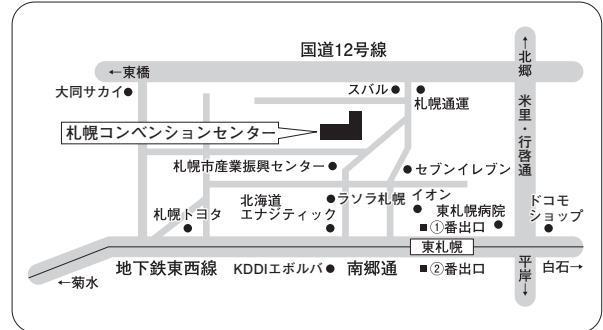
国道12号線

←東橋

↑北郷

大同サカイ●

スバル●

●札幌通運

米里・行啓通

札幌コンベンションセンター

札幌市産業振興センター●

●セブンイレブン

北海道エナジティック

●ラソラ札幌

イオン●

東札幌病院

ドコモショップ

札幌トヨタ

■①番出口

東札幌

←菊水

地下鉄東西線

KDDIエボルバ●

南郷通

■②番出口

平岸↓

白石→